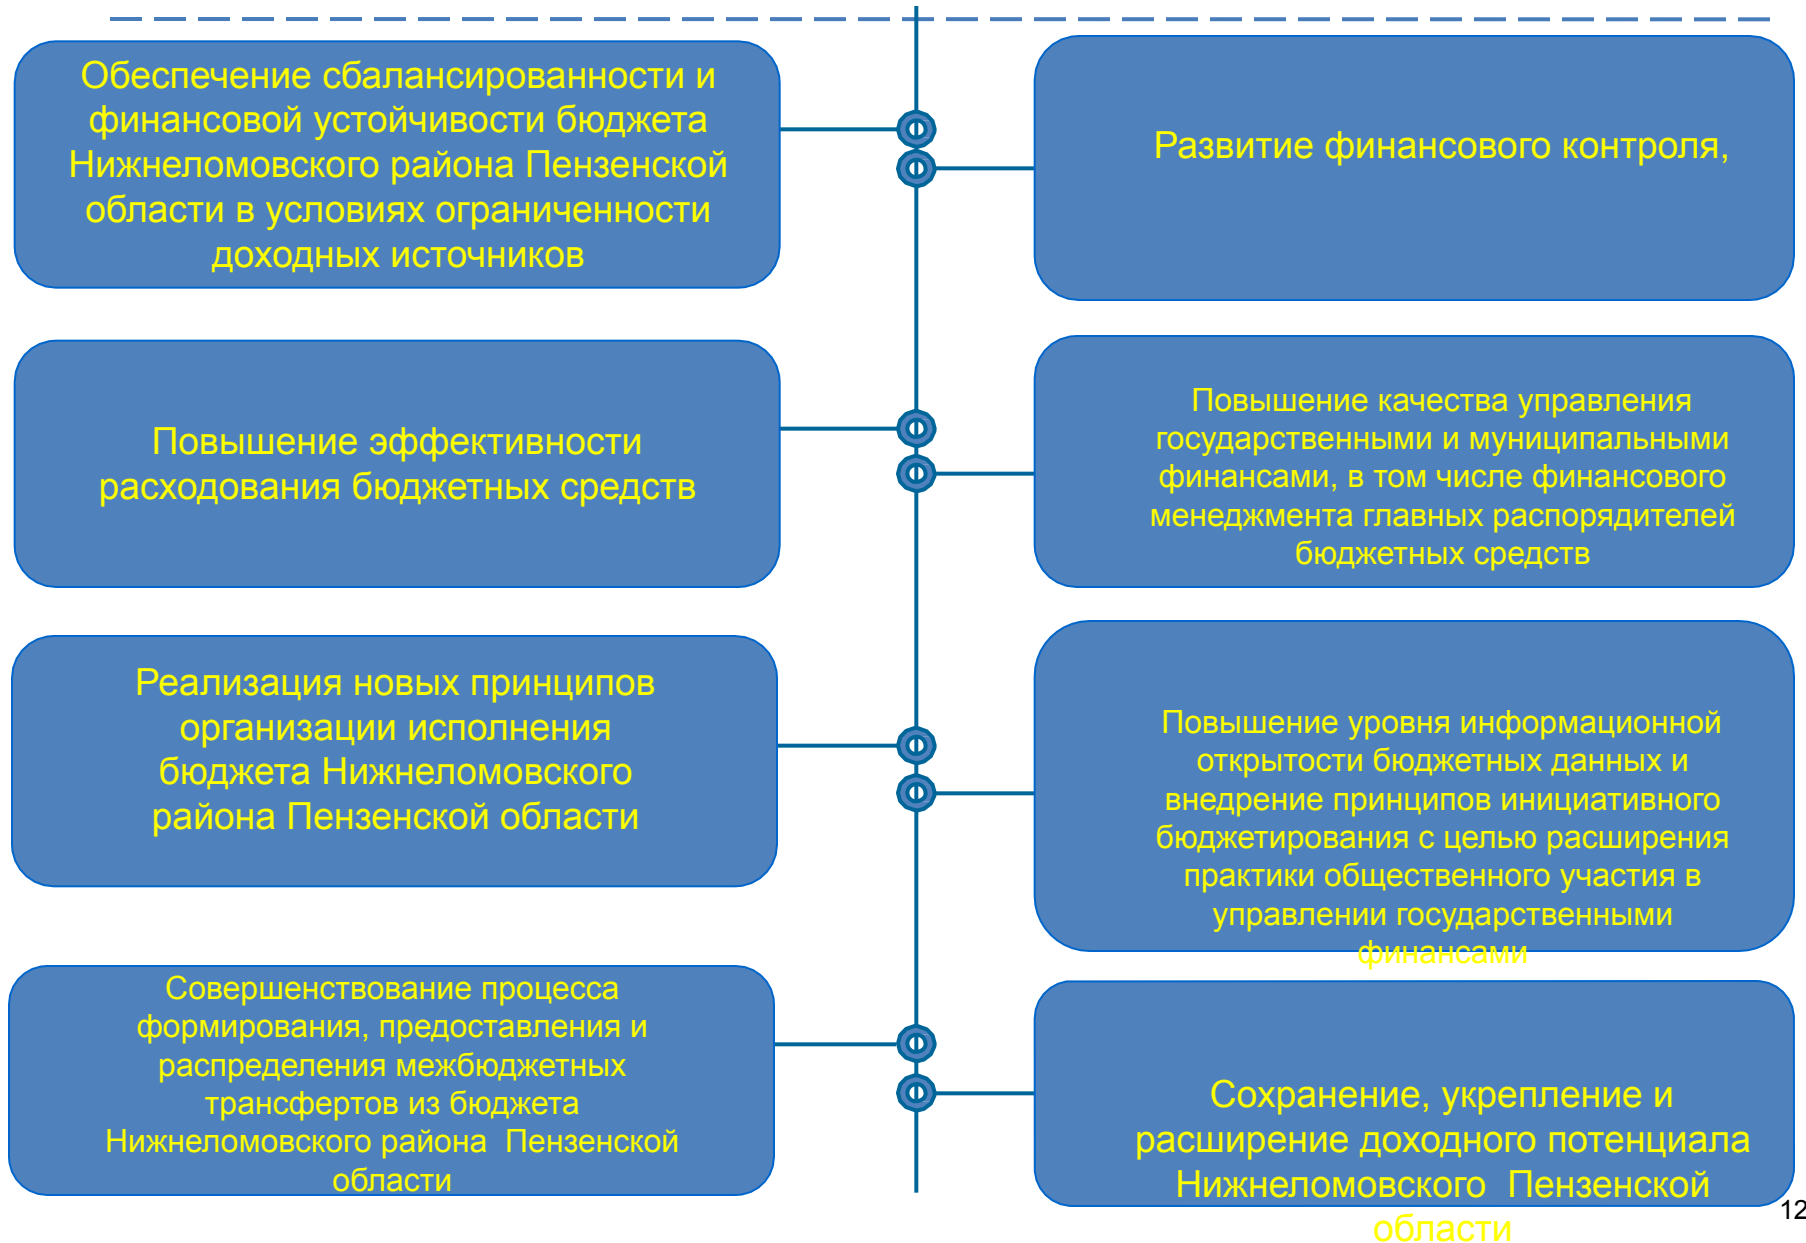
Обеспечение сбалансированности и финансовой устойчивости бюджета Нижнеломовского района Пензенской области в условиях ограниченности доходных источников

Развитие финансового контроля,

Повышение эффективности расходования бюджетных средств

Повышение качества управления государственными и муниципальными финансами, в том числе финансового менеджмента главных распорядителей бюджетных средств

Реализация новых принципов организации исполнения бюджета Нижнеломовского района Пензенской области

Повышение уровня информационной открытости бюджетных данных и внедрение принципов инициативного бюджетирования с целью расширения практики общественного участия в управлении государственными финансами

Совершенствование процесса формирования, предоставления и распределения межбюджетных трансфертов из бюджета Нижнеломовского района Пензенской области

Сохранение, укрепление и расширение доходного потенциала Нижнеломовского Пензенской области

12